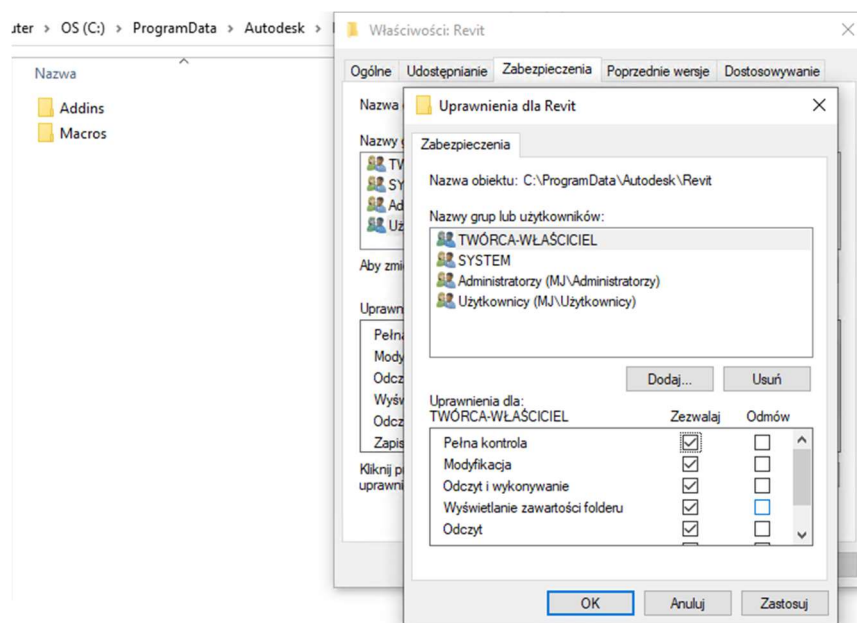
uter > OS (C:) > ProgramData > Autodesk >

Nazwa

Addins
Macros

Właściwości: Revit

Ogólne | Udostępnianie | Zabezpieczenia | Poprzednie wersje | Dostosowywanie

Nazwa

Nazwy

TW
SY
Ad
Uż

Aby zmi

Uprawn

Pełna
Mody
Odcz
Wyśw
Odcz
Zapis

Kliknij p
uprawni

Uprawnienia dla Revit

Zabezpieczenia

Nazwa obiektu: C:\ProgramData\Autodesk\Revit

Nazwy grup lub użytkowników:

TWÓRCA-WŁAŚCICIEL
SYSTEM
Administratorzy (MJ\Administratorzy)
Użytkownicy (MJ\Użytkownicy)

Dodaj... | Usuń

Uprawnienia dla:
TWÓRCA-WŁAŚCICIEL

| | Zezwalaj | Odmów |
|---|---|---|
| Pełna kontrola | ☑ | ☐ |
| Modyfikacja | ☑ | ☐ |
| Odczyt i wykonywanie | ☑ | ☐ |
| Wyświetlanie zawartości folderu | ☑ | ☐ |
| Odczyt | ☑ | ☐ |

OK | Anuluj | Zastosuj